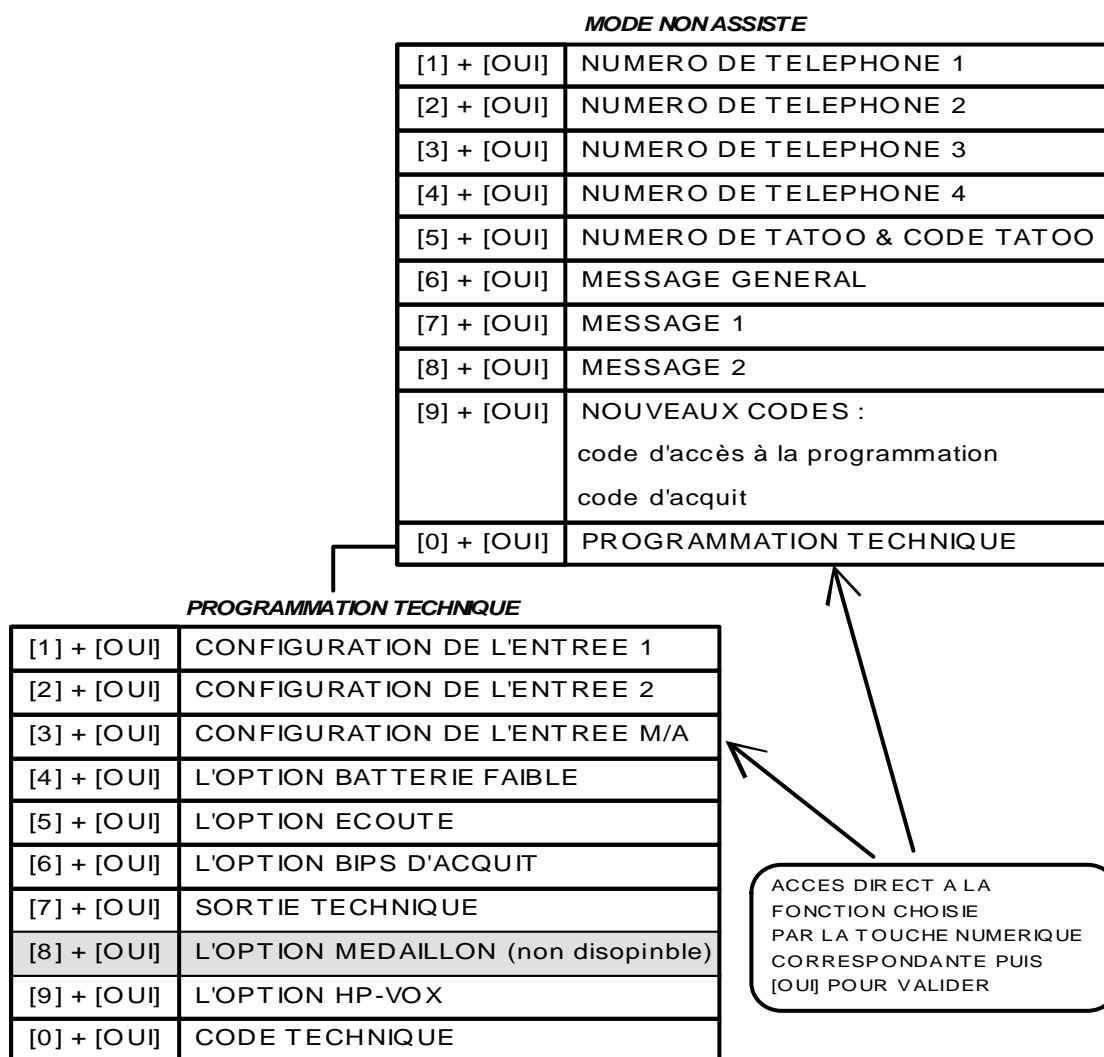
MODE NON ASSISTE

| | |
|---|---|
| [1] + [OUI] | NUMERO DE TELEPHONE 1 |
| [2] + [OUI] | NUMERO DE TELEPHONE 2 |
| [3] + [OUI] | NUMERO DE TELEPHONE 3 |
| [4] + [OUI] | NUMERO DE TELEPHONE 4 |
| [5] + [OUI] | NUMERO DE TATOO & CODE TATOO |
| [6] + [OUI] | MESSAGE GENERAL |
| [7] + [OUI] | MESSAGE 1 |
| [8] + [OUI] | MESSAGE 2 |
| [9] + [OUI] | NOUVEAUX CODES : code d'accès à la programmation code d'acquit |
| [0] + [OUI] | PROGRAMMATION TECHNIQUE |

PROGRAMMATION TECHNIQUE

| | |
|---|---|
| [1] + [OUI] | CONFIGURATION DE L'ENTREE 1 |
| [2] + [OUI] | CONFIGURATION DE L'ENTREE 2 |
| [3] + [OUI] | CONFIGURATION DE L'ENTREE M/A |
| [4] + [OUI] | L'OPTION BATTERIE FAIBLE |
| [5] + [OUI] | L'OPTION ECOUTE |
| [6] + [OUI] | L'OPTION BIPS D'ACQUIT |
| [7] + [OUI] | SORTIE TECHNIQUE |
| [8] + [OUI] | L'OPTION MEDAILLON (non disopinble) |
| [9] + [OUI] | L'OPTION HP-VOX |
| [0] + [OUI] | CODE TECHNIQUE |

ACCES DIRECT A LA FONCTION CHOISIE PAR LA TOUCHE NUMERIQUE CORRESPONDANTE PUIS [OUI] POUR VALIDER